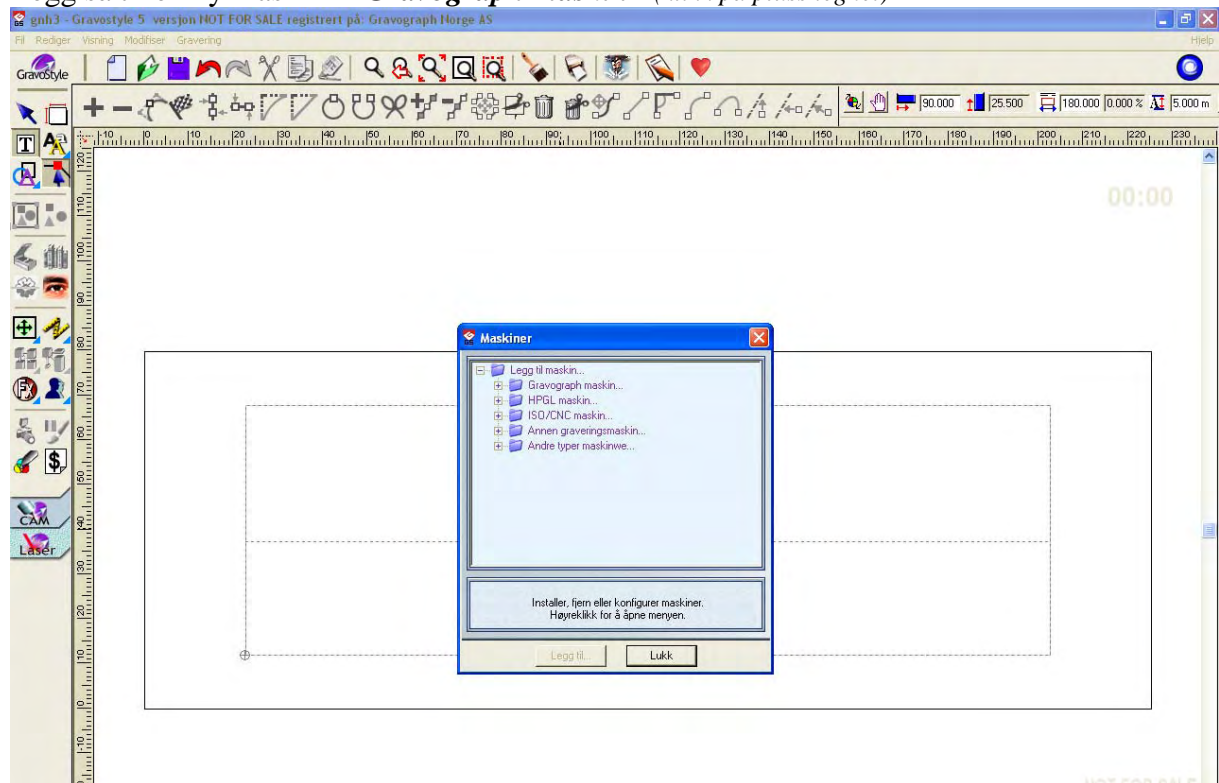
gnh3 - Gravostyle 5 versjon NOT FOR SALE registrert på: Gravograph Norge AS

Fil Rediger Visning Modifiser Gravering Hjelp

GravoStyle

90.000 25.500 180.000 0.000 % 5.000 m

00:00

Maskiner

Legg til maskin...
Gravograph maskin...
HPGL maskin...
ISO/CNC maskin...
Annen graveringsmaskin...
Andre typer maskinwe...

Installer, fjern eller konfigurer maskiner. Høyreklikk for å åpne menyen.

Legg til...
Lukk

CAM
Laser